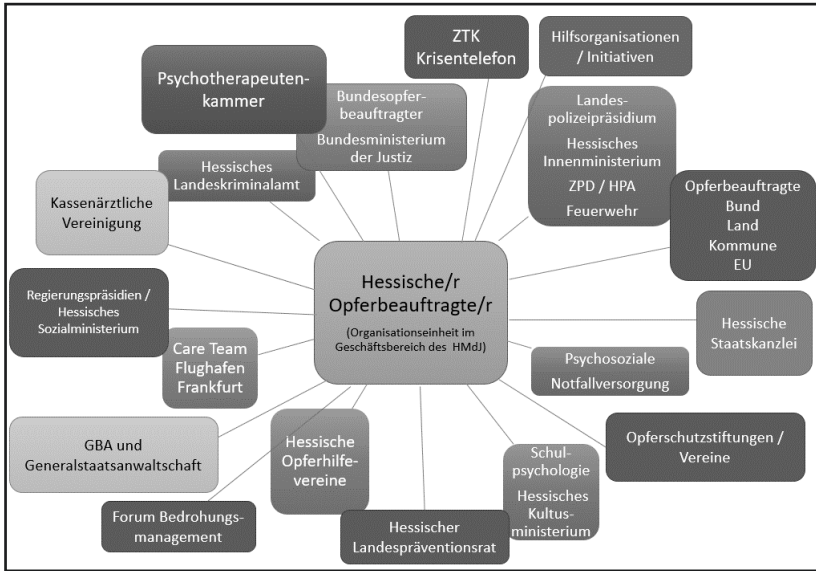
Hessische/r Opferbeauftragte/r

(Organisationseinheit im Geschäftsbereich des HMdJ)

Psychotherapeutenkammer

Bundesopferbeauftragter

Bundesministerium der Justiz

ZTK Krisentelefon

Hilfsorganisationen / Initiativen

Landespolizeipräsidium

Hessisches Innenministerium

ZPD / HPA

Feuerwehr

Hessisches Landeskriminalamt

Kassenärztliche Vereinigung

Opferbeauftragte Bund Land Kommune EU

Regierungspräsidien / Hessisches Sozialministerium

Care Team Flughafen Frankfurt

Hessische Staatskanzlei

Psychosoziale Notfallversorgung

GBA und Generalstaatsanwaltschaft

Hessische Opferhilfevereine

Schulpsychologie

Hessisches Kultusministerium

Opferschutzstiftungen / Vereine

Forum Bedrohungsmanagement

Hessischer Landespräventionsrat